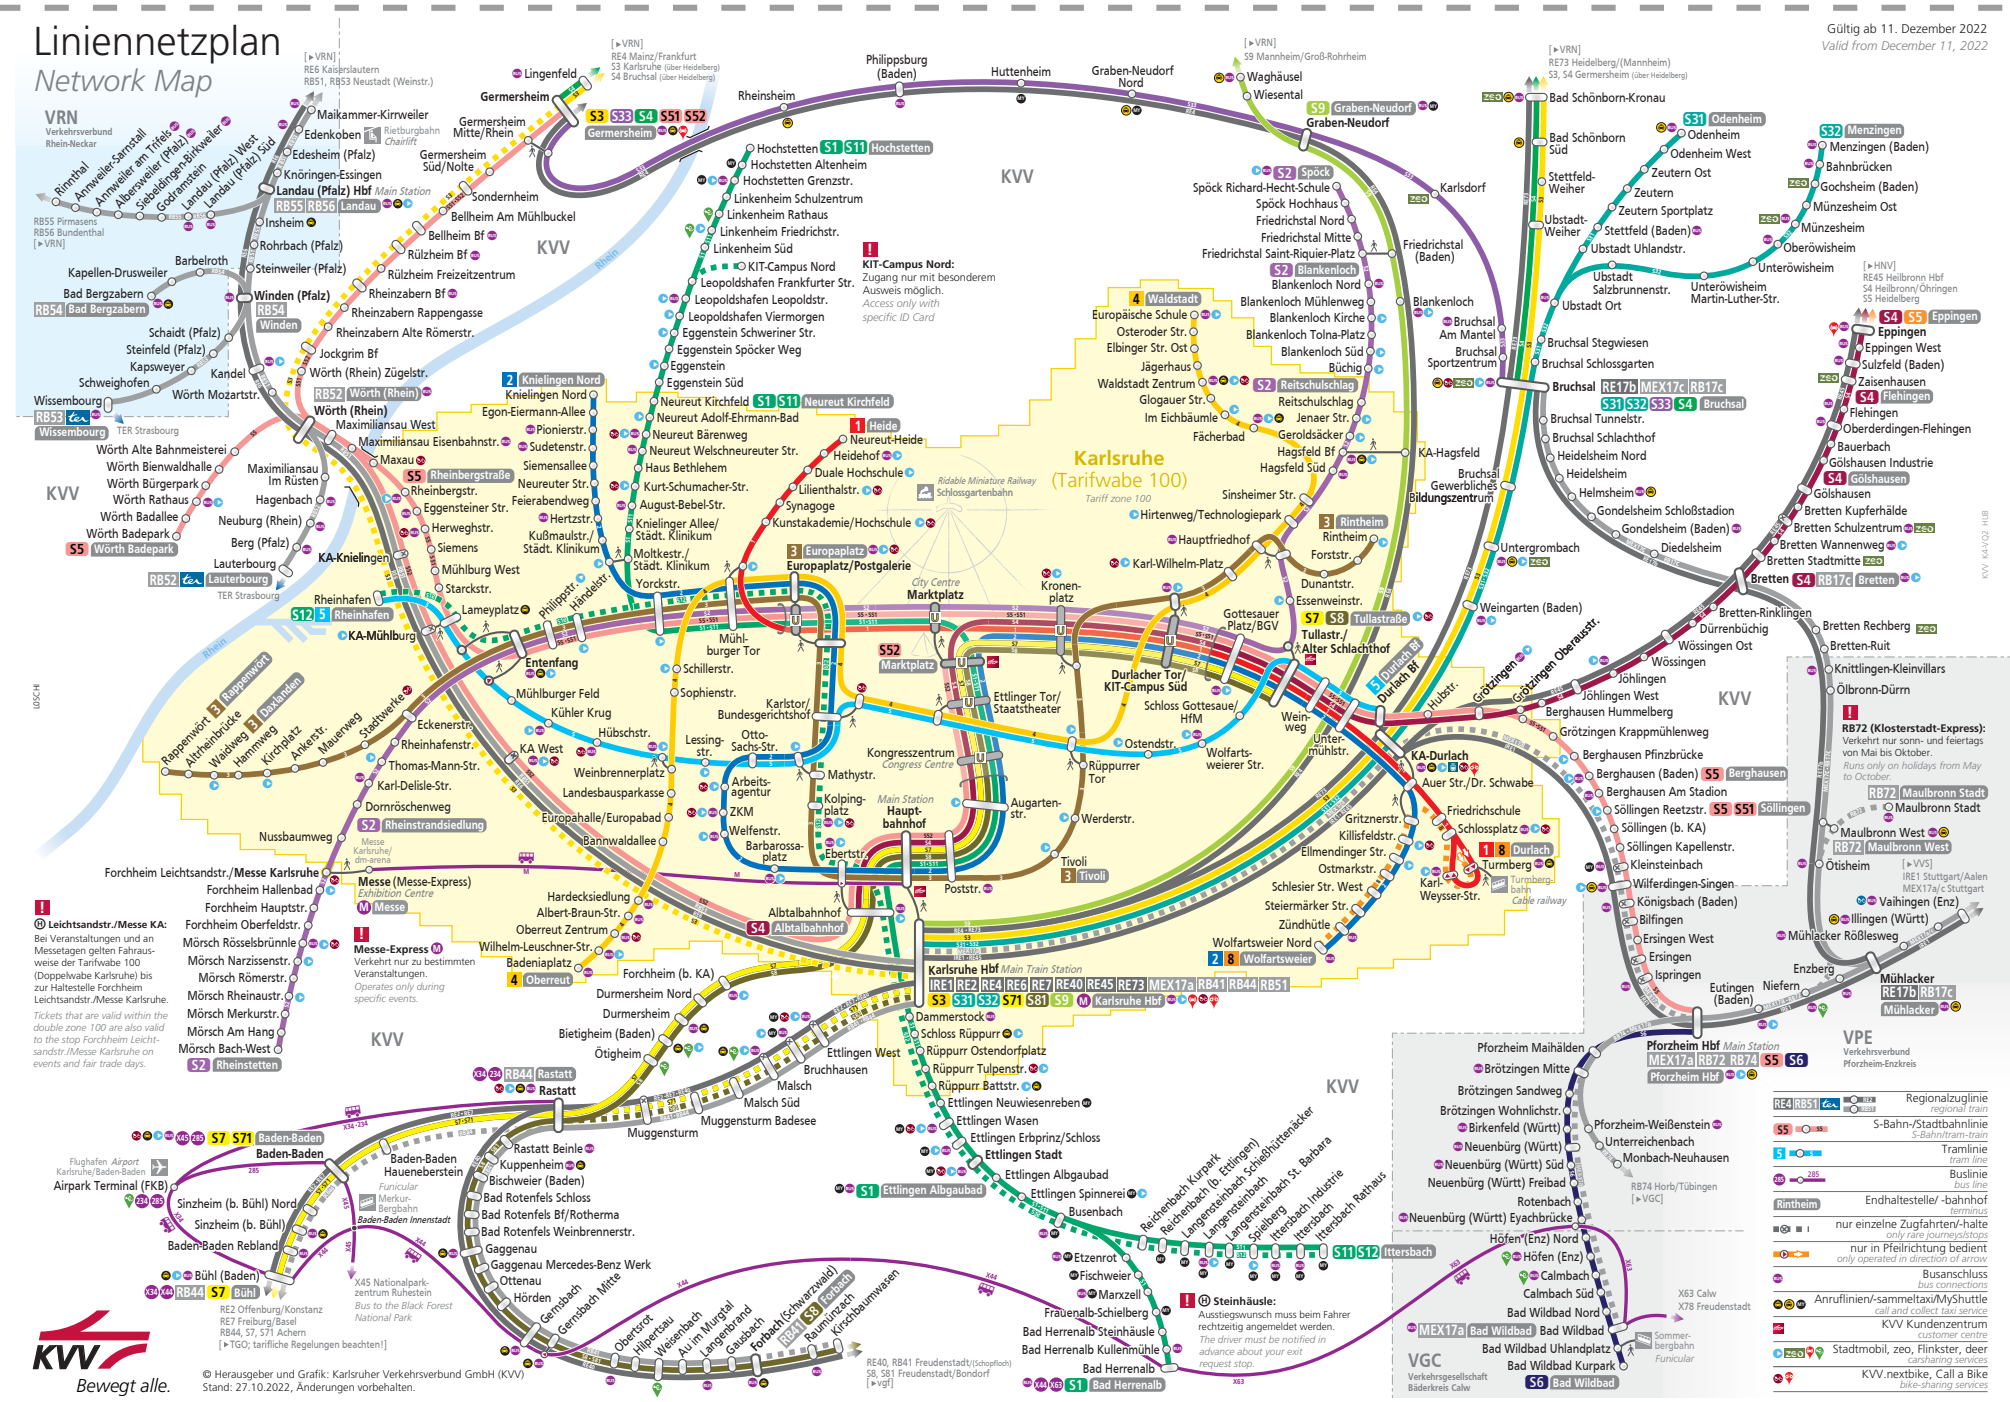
Liniennetzplan
Network Map

Gültig ab 11. Dezember 2022
Valid from December 11, 2022

VRN
Verkehrsverbund Rhein-Neckar

KVV

Karlsruhe
(Tarifwabe 100)
Tariff zone 100

Germersheim
Lingenfeld
Rheinsheim
Philippsburg (Baden)
Huttenheim
Graben-Neudorf Nord
Waghäusel
Wiesental
Graben-Neudorf
Bad Schönborn-Kronau
Bad Schönborn Süd
Odenheim
Odenheim West
Zeutern Ost
Zeutern
Zeutern Sportplatz
Stettfeld (Baden)
Ubstadt Uhlandstr.
Ubstadt Salzbrunnenstr.
Ubstadt Ort
Unteröwisheim
Unteröwisheim Martin-Luther-Str.
Menzingen (Baden)
Bahnbrücken
Gochsheim (Baden)
Münzesheim Ost
Münzesheim
Oberöwisheim
Eppingen
Eppingen West
Sulzfeld (Baden)
Zaisenhausen
Flehingen
Oberderdingen-Flehingen
Bauerbach
Gölshausen Industrie
Gölshausen
Bretten Kupferhälde
Bretten Schulzentrum
Bretten Wannenweg
Bretten Stadtmitte
Bretten
Bretten-Rinklingen
Dürrenbüchig
Wössingen Ost
Wössingen
Jöhlingen
Jöhlingen West
Bretten Rechberg
Bretten-Ruit
Knittlingen-Kleinvillars
Ölbronn-Dürrn
Maulbronn Stadt
Maulbronn West
Ötisheim
Bruchsal Stegwiesen
Bruchsal Schlossgarten
Bruchsal
Bruchsal Tunnelstr.
Bruchsal Schlachthof
Heidelsheim Nord
Heidelsheim
Helmsheim
Gondelsheim Schloßstadion
Gondelsheim (Baden)
Diedelsheim
Untergrombach
Weingarten (Baden)
Grötzingen
Grötzingen Oberausstr.
Berghausen Hummelberg
Grötzingen Krappmühlenweg
Berghausen Pfinzbrücke
Berghausen (Baden)
Berghausen Am Stadion
Söllingen Reetzstr.
Söllingen (b. KA)
Söllingen Kapellenstr.
Kleinsteinbach
Wilferdingen-Singen
Königsbach (Baden)
Bilfingen
Ersingen West
Ersingen
Ispringen
Eutingen (Baden)
Niefern
Enzberg
Mühlacker
Illingen (Württ)
Vaihingen (Enz)
Mühlacker Rößleswe
Pforzheim Hbf Main Station
Pforzheim Maihälden
Brötzingen Mitte
Brötzingen Sandweg
Brötzingen Wohnlichstr.
Birkenfeld (Württ)
Neuenbürg (Württ)
Neuenbürg (Württ) Süd
Neuenbürg (Württ) Freibad
Rotenbach
Neuenbürg (Württ) Eyachbrücke
Höfen (Enz) Nord
Höfen (Enz)
Calmbach
Calmbach Süd
Bad Wildbad Nord
Bad Wildbad
Bad Wildbad Uhlandplatz
Bad Wildbad Kurpark
Pforzheim-Weißenstein
Unterreichenbach
Monbach-Neuhausen
Karlsruhe Hbf Main Train Station
Durlach Bf
KA-Durlach
Auer Str./Dr. Schwabe
Friedrichschule
Schlossplatz
Durlach
Turmberg
Karl-Weysser-Str.
Gritznerstr.
Killisfeldstr.
Ellmendinger Str.
Ostmarkstr.
Schlesier Str. West
Steiermärker Str.
Zündhütle
Wolfartsweier Nord
Wolfartsweier
Marktplatz
Europaplatz/Postgalerie
Kronenplatz
Durlacher Tor/ KIT-Campus Süd
Ettlinger Tor/ Staatstheater
Kongresszentrum
Mathystr.
Haupt-bahnhof
Augartenstr.
Werderstr.
Rüppurrer Tor
Ostendstr.
Wolfartsweierer Str.
Tullastr./Alter Schlachthof
Gottesauer Platz/BGV
Dunantstr.
Essenweinstr.
Forststr.
Rintheim
Hauptfriedhof
Karl-Wilhelm-Platz
Hirtenweg/Technologiepark
Sinsheimer Str.
Hagsfeld Süd
Hagsfeld Bf
Geroldsäcker
Jenaer Str.
Reitschulschlag
Glogauer Str.
Im Eichbäumle
Fächerbad
Waldstadt Zentrum
Jägerhaus
Elbinger Str. Ost
Osteroder Str.
Europäische Schule
Waldstadt
Blankenloch Nord
Blankenloch Mühlenweg
Blankenloch Kirche
Blankenloch Tolna-Platz
Blankenloch Süd
Büchig
Spöck Richard-Hecht-Schule
Spöck Hochhaus
Friedrichstal Nord
Friedrichstal Mitte
Friedrichstal Saint-Riquier-Platz
Friedrichstal (Baden)
Karlsdorf
Blankenloch
Bruchsal Am Mantel
Bruchsal Sportzentrum
KA-Hagsfeld
Bruchsal Gewerbliches Bildungszentrum
Hochstetten
Hochstetten Altenheim
Hochstetten Grenzstr.
Linkenheim Schulzentrum
Linkenheim Rathaus
Linkenheim Friedrichstr.
Linkenheim Süd
KIT-Campus Nord
KIT-Campus Nord: Zugang nur mit besonderem Ausweis möglich. Access only with specific ID Card
Leopoldshafen Frankfurter Str.
Leopoldshafen Leopoldstr.
Leopoldshafen Viermorgen
Eggenstein Schweriner Str.
Eggenstein Spöcker Weg
Eggenstein
Eggenstein Süd
Neureut Kirchfeld
Neureut Adolf-Ehrmann-Bad
Neureut Bärenweg
Neureut Welschneureuter Str.
Haus Bethlehem
Kurt-Schumacher-Str.
August-Bebel-Str.
Knielinger Allee/ Städt. Klinikum
Moltkestr./ Städt. Klinikum
Yorckstr.
Heide
Neureut-Heide
Heidehof
Duale Hochschule
Lilienthalstr.
Synagoge
Kunstakademie/Hochschule
Ridable Miniature Railway Schlossgartenbahn
City Centre
Knielingen Nord
Egon-Eiermann-Allee
Pionierstr.
Sudetenstr.
Siemensallee
Neureuter Str.
Feierabendweg
Hertzstr.
Kußmaulstr./ Städt. Klinikum
Mühlburg West
Starckstr.
Lameyplatz
Philippstr.
Händelstr.
Mühlburger Tor
Schillerstr.
Sophienstr.
Karlstor/ Bundesgerichtshof
Entenfang
Mühlburger Feld
Kühler Krug
Hübschstr.
KA West
Lessingstr.
Otto-Sachs-Str.
Weinbrennerplatz
Landesbausparkasse
Europahalle/Europabad
Bannwaldallee
Arbeitsagentur
ZKM
Welfenstr.
Barbarossaplatz
Kolpingplatz
Ebertstr.
Poststr.
Tivoli
Hardecksiedlung
Albert-Braun-Str.
Obereut Zentrum
Wilhelm-Leuschner-Str.
Badeniaplatz
Oberreut
Albtalbahnhof
Forchheim (b. KA)
Durmersheim Nord
Durmersheim
Bietigheim (Baden)
Ötigheim
Rastatt
Rastatt Beinle
Kuppenheim
Bischweier (Baden)
Bad Rotenfels Schloss
Bad Rotenfels Bf/Rotherma
Bad Rotenfels Weinbrennerstr.
Gaggenau
Gaggenau Mercedes-Benz Werk
Ottenau
Hörden
Gernsbach
Gernsbach Mitte
Obertsrot
Hilpertsau
Weisenbach
Au im Murgtal
Langenbrand
Gausbach
Forbach (Schwarzwald)
Raumünzach
Kirschbaumwasen
Ettlingen West
Bruchhausen
Malsch
Malsch Süd
Muggensturm Badesee
Muggensturm
Dammerstock
Schloss Rüppurr
Rüppurr Ostendorfplatz
Rüppurr Tulpenstr.
Rüppurr Battstr.
Ettlingen Wasen
Ettlingen Erbprinz/Schloss
Ettlingen Stadt
Ettlingen Albgaubad
Ettlingen Spinnerei
Busenbach
Etzenrot
Fischweier
Marxzell
Frauenalb-Schielberg
Bad Herrenalb Steinhäusle
Bad Herrenalb Kullenmühle
Bad Herrenalb
Reichenbach Kurpark
Reichenbach (b. Ettlingen)
Langensteinbach Schießhüttenäcker
Langensteinbach
Langensteinbach St. Barbara
Spielberg
Ittersbach Industrie
Ittersbach
Ittersbach Rathaus
Steinhäusle: Ausstiegswunsch muss beim Fahrer rechtzeitig angemeldet werden. The driver must be notified in advance about your exit request stop.
Baden-Baden
Baden-Baden Haueneberstein
Funicular Merkur-Bergbahn
Sinzheim (b. Bühl) Nord
Sinzheim (b. Bühl)
Baden-Baden Rebland
Bühl (Baden)
Airpark Terminal (FKB)
Flughafen Airport Karlsruhe/Baden-Baden
X45 Nationalpark-zentrum Ruhestein
Bus to the Black Forest National Park
RE2 Offenburg/Konstanz
RE7 Freiburg/Basel
RB44, S7, S71 Achern
[▸TGO; tarifliche Regelungen beachten!]
Maikammer-Kirrweiler
Edenkoben
Edesheim (Pfalz)
Knöringen-Essingen
Landau (Pfalz) Hbf Main Station
Insheim
Rohrbach (Pfalz)
Steinweiler (Pfalz)
Winden (Pfalz)
Barbelroth
Kapellen-Drusweiler
Bad Bergzabern
Schaidt (Pfalz)
Steinfeld (Pfalz)
Kapsweyer
Schweighofen
Wissembourg
Kandel
Wörth Mozartstr.
Wörth (Rhein)
Maximiliansau West
Maximiliansau Eisenbahnstr.
Maxau
Rheinbergstr.
Eggensteiner Str.
Herweghstr.
Siemens
KA-Knielingen
Rheinhafen
KA-Mühlburg
Jockgrim Bf
Wörth (Rhein) Zügelstr.
Rheinzabern Alte Römerstr.
Rheinzabern Rappengasse
Rheinzabern Bf
Rülzheim Freizeitzentrum
Rülzheim Bf
Bellheim Bf
Bellheim Am Mühlbuckel
Sondernheim
Germersheim Süd/Nolte
Germersheim Mitte/Rhein
Wörth Alte Bahnmeisterei
Wörth Bienwaldhalle
Wörth Bürgerpark
Wörth Rathaus
Wörth Badallee
Wörth Badepark
Maximiliansau Im Rüsten
Hagenbach
Neuburg (Rhein)
Berg (Pfalz)
Lauterbourg
Rheinhafenstr.
Eckenerstr.
Thomas-Mann-Str.
Karl-Delisle-Str.
Dornröschenweg
Rheinstrandsiedlung
Nussbaumweg
Stadtwerke
Mauerweg
Ankerstr.
Kirchplatz
Hammweg
Daxlanden
Waidweg
Rappenwört
Altrheinbrücke
Forchheim Leichtsandstr./Messe Karlsruhe
Forchheim Hallenbad
Forchheim Hauptstr.
Forchheim Oberfeldstr.
Mörsch Rösselsbrünnle
Mörsch Narzissenstr.
Mörsch Römerstr.
Mörsch Rheinaustr.
Mörsch Merkurstr.
Mörsch Am Hang
Mörsch Bach-West
Rheinstetten
Messe (Messe-Express)
Messe-Express: Verkehrt nur zu bestimmten Veranstaltungen. Operates only during specific events.
Leichtsandstr./Messe KA: Bei Veranstaltungen und an Messetagen gelten Fahrausweise der Tarifwabe 100 (Doppelwabe Karlsruhe) bis zur Haltestelle Forchheim Leichtsandstr./Messe Karlsruhe. Tickets that are valid within the double zone 100 are also valid to the stop Forchheim Leichtsandstr./Messe Karlsruhe on events and fair trade days.
RB72 (Klosterstadt-Express): Verkehrt nur sonn- und feiertags von Mai bis Oktober. Runs only on holidays from May to October.
VPE Verkehrsverbund Pforzheim-Enzkreis
VGC Verkehrsgesellschaft Bäderkreis Calw
Regionalzuglinie regional train
S-Bahn-/Stadtbahnlinie S-Bahn/tram-train
Tramlinie tram line
Buslinie bus line
Endhaltestelle/-bahnhof terminus
nur einzelne Zugfahrten/-halte only rare journeys/stops
nur in Pfeilrichtung bedient only operated in direction of arrow
Busanschluss bus connections
Anruflinien/-sammeltaxi/MyShuttle call and collect taxi service
KVV Kundenzentrum customer centre
Stadtmobil, zeo, Flinkster, deer carsharing services
KVV.nextbike, Call a Bike bike-sharing services
Bewegt alle.
© Herausgeber und Grafik: Karlsruher Verkehrsverbund GmbH (KVV) Stand: 27.10.2022, Änderungen vorbehalten.